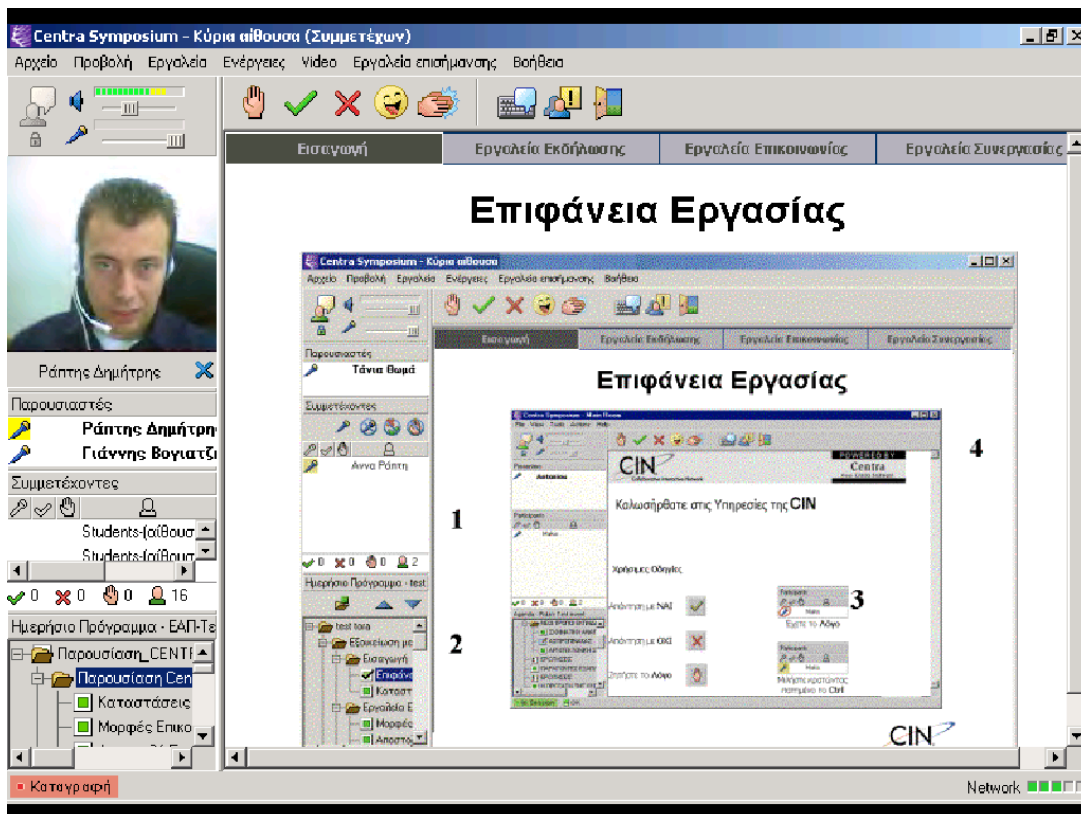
Centra Symposium - Κύρια αίθουσα (Συμμετέχων)

Αρχείο Προβολή Εργαλεία Ενέργειες Video Εργαλεία επισήμανσης Βοήθεια

Εισαγωγή | Εργαλεία Εκδήλωσης | Εργαλεία Επικοινωνίας | Εργαλεία Συνεργασίας

Επιφάνεια Εργασίας

Centra Symposium - Κύρια αίθουσα

Αρχείο Προβολή Εργαλεία Ενέργειες Εργαλεία επισήμανσης Βοήθεια

Εισαγωγή | Εργαλεία Εκδήλωσης | Εργαλεία Επικοινωνίας | Εργαλεία Συνεργασίας

Επιφάνεια Εργασίας

Παρουσιαστές
Τάνια Θωμά
Συμμετέχοντες
Αννα Ράπτη
0 0 0 2
Ημερήσιο Πρόγραμμα - test
test tora
Εξοικείωση με
Εισαγωγή
Επιφάνε
Καταστ
Εργαλεία Ε
Μορφές
Αποστο

CIN
Centra
Καλωσήρθατε στις Υπηρεσίες της CIN
Χρήσιμες Οδηγίες
Απάντηση με ΝΑΙ
Απάντηση με ΟΧΙ
Ζητήστε το Λόγο
Έχετε το Λόγο
Μιλήστε κρατώντας πατημένο το Ctrl

1
2
3
4

CIN

Ράπτης Δημήτρης
Παρουσιαστές
Ράπτης Δημήτρη
Γιάννης Βογιατζ
Συμμετέχοντες
Students-(αίθουσ
Students-(αίθουσ
0 0 0 16
Ημερήσιο Πρόγραμμα - ΕΑΠ-Τε
Παρουσίαση_CENTF
Παρουσίαση Cen
Καταστάσεις
Μορφές Επικο

Καταγραφή
Network